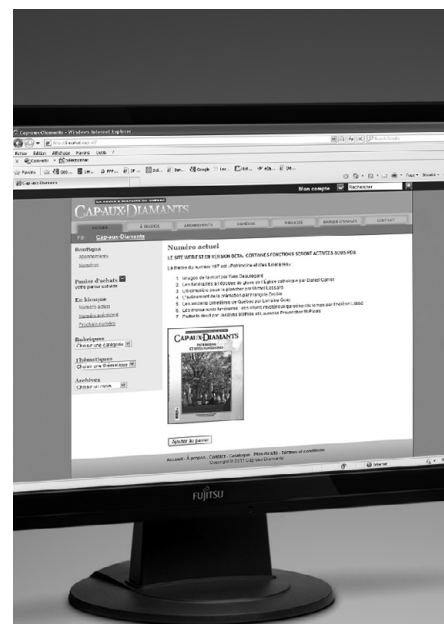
Cap-aux-Diamants - Windows Internet Explorer

Fichier Édition Affichage Favoris Outils ?

Favoris

Cap-aux-Diamants

Mon compte

Rechercher

CAP-AUX-DIAMANTS

Accueil

Numéro actuel

LE SITE WEB EST EN VERSION BÊTA : CERTAINES FONCTIONS SONT ACTIVES SOUS PEU.

Boutique

Abonnements

Numéros

Panier d'achats

Votre panier est vide

En kiosque

Numéro actuel

Numéros antérieurs

Prochain numéro

Rubriques

Choisir une catégorie

Thématiques

Choisir une thématique

Archives

Choisir un numéro

1.
2.
3.
4.
5.
6.
7.

CAP-AUX-DIAMANTS

Ajouter au panier

Copyright © 2011 Cap-aux-Diamants

Internet

FUJITSU